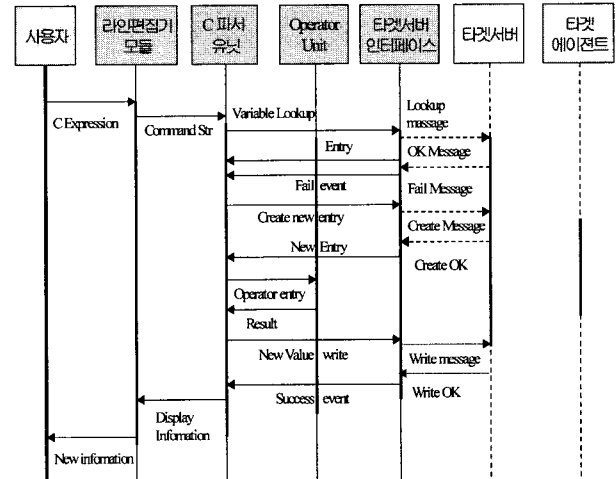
사용자

라인편집기 모듈

C 파서 유닛

Operator Unit

타겟서버 인터페이스

타겟서버

타겟 에이전트

C Expression

Command Str

Variable Lookup

Lookup massage

Entry

OK Message

Fail event

Fail Message

Create new entry

Create Message

New Entry

Create OK

Operator entry

Result

New Value write

Write message

Write OK

Success event

Display Infomation

New information